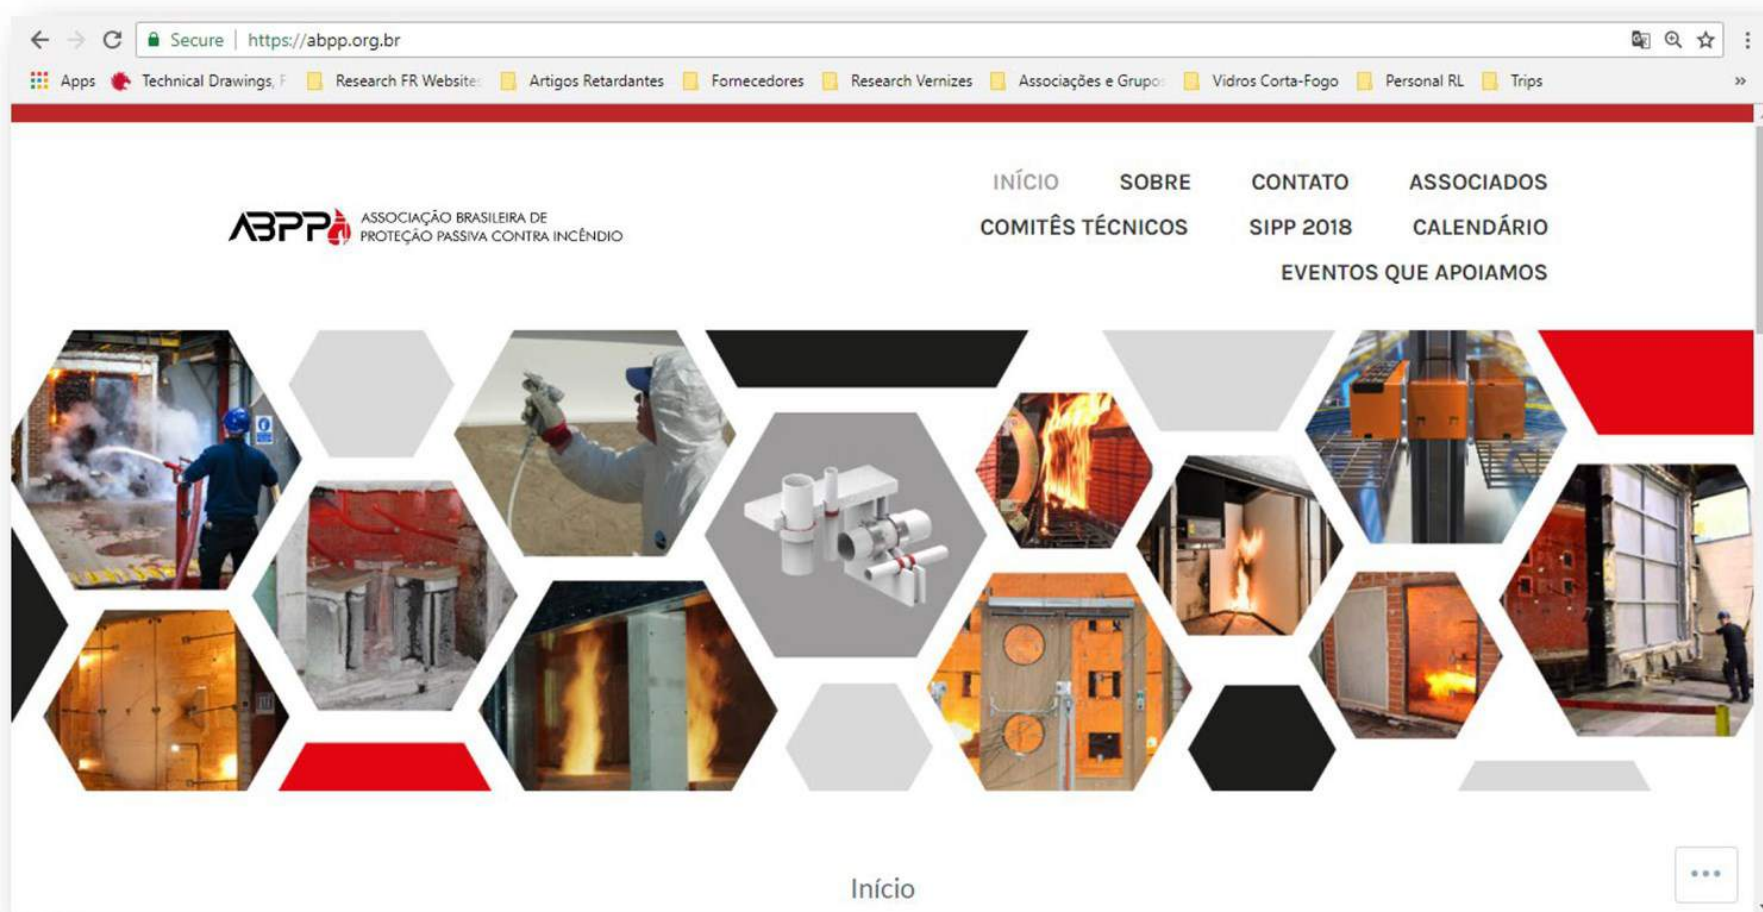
Secure | https://abpp.org.br

Apps Technical Drawings, F Research FR Website Artigos Retardantes Fornecedores Research Vernizes Associações e Grupo Vidros Corta-Fogo Personal RL Trips

ABPP ASSOCIAÇÃO BRASILEIRA DE PROTEÇÃO PASSIVA CONTRA INCÊNDIO

INÍCIO SOBRE CONTATO ASSOCIADOS
COMITÊS TÉCNICOS SIPP 2018 CALENDÁRIO
EVENTOS QUE APOIAMOS

Início